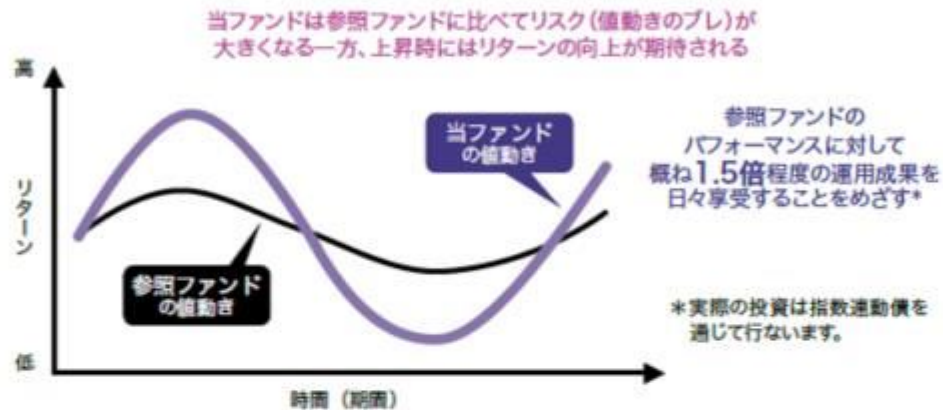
当ファンドは参照ファンドに比べてリスク(値動きのブレ)が大きくなる一方、上昇時にはリターンの向上が期待される

高

リターン

低

当ファンドの値動き

参照ファンドの値動き

時間(期間)

参照ファンドのパフォーマンスに対して概ね1.5倍程度の運用成果を日々享受することをめざす*

*実際の投資は指数連動債を通じて行ないます。